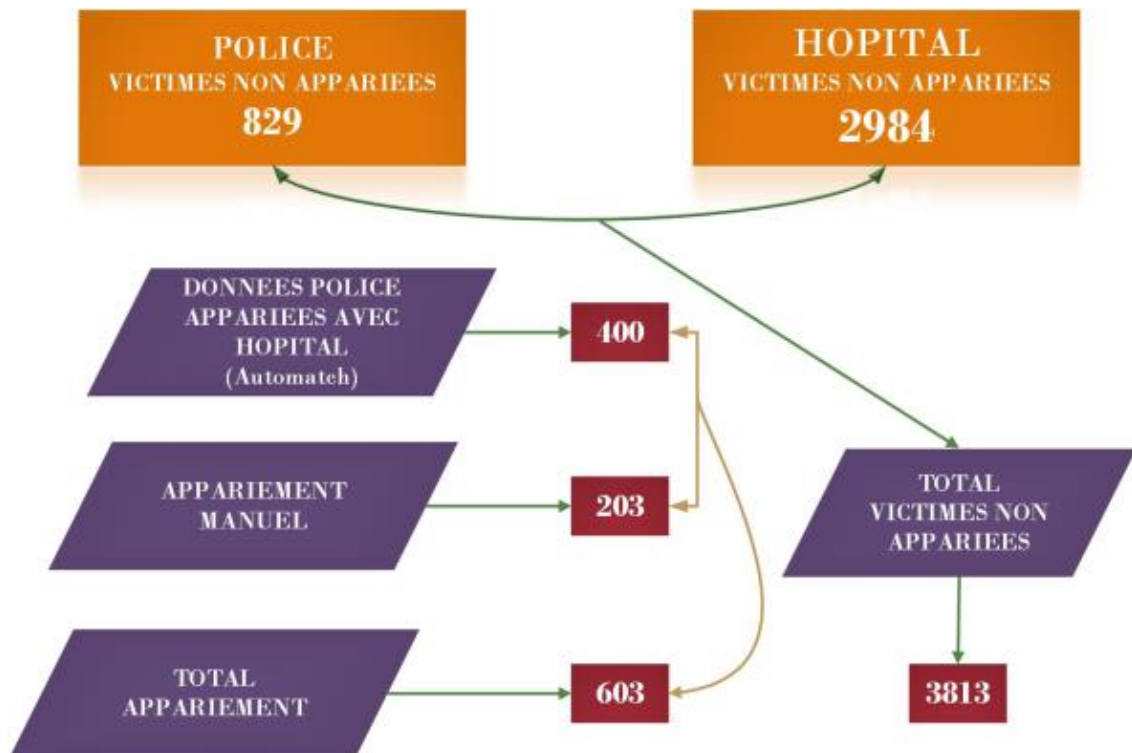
POLICE
VICTIMES NON APPARIEES
829

HOPITAL
VICTIMES NON APPARIEES
2984

DONNEES POLICE APPARIEES AVEC HOPITAL (Automatch)

400

APPARIEMENT MANUEL

203

TOTAL APPARIEMENT

603

TOTAL VICTIMES NON APPARIEES

3813